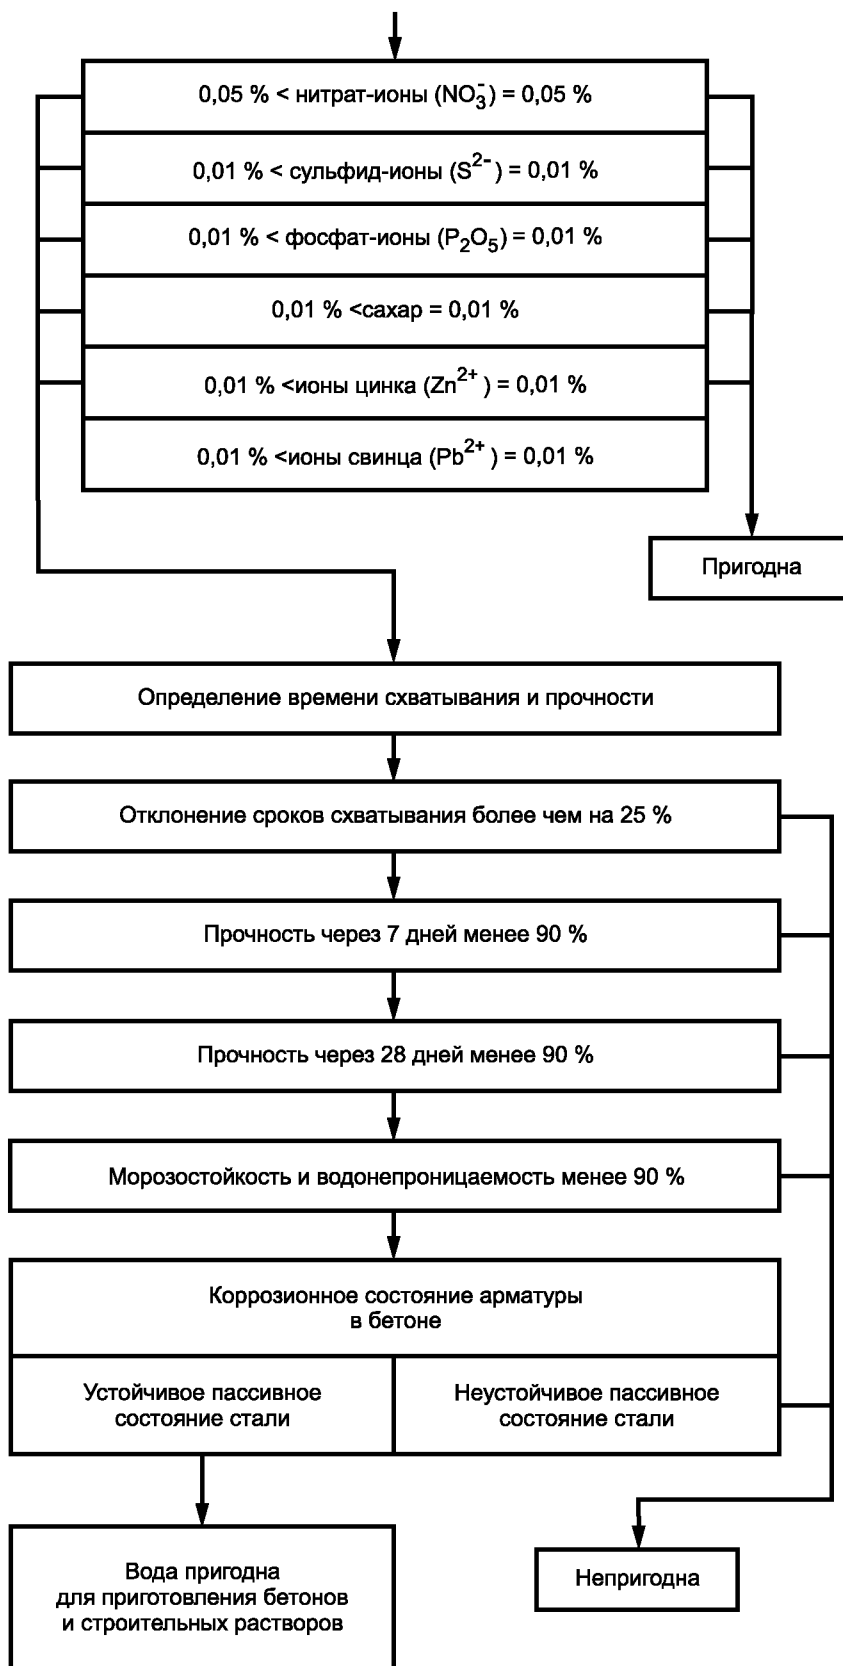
0,05 % < нитрат-ионы ($NO_3^-$) = 0,05 %

0,01 % < сульфид-ионы ($S^{2-}$) = 0,01 %

0,01 % < фосфат-ионы ($P_2O_5$) = 0,01 %

0,01 % <сахар = 0,01 %

0,01 % <ионы цинка ($Zn^{2+}$) = 0,01 %

0,01 % <ионы свинца ($Pb^{2+}$) = 0,01 %

Пригодна

Определение времени схватывания и прочности

Отклонение сроков схватывания более чем на 25 %

Прочность через 7 дней менее 90 %

Прочность через 28 дней менее 90 %

Морозостойкость и водонепроницаемость менее 90 %

Коррозионное состояние арматуры в бетоне

Устойчивое пассивное состояние стали

Неустойчивое пассивное состояние стали

Вода пригодна для приготовления бетонов и строительных растворов

Непригодна